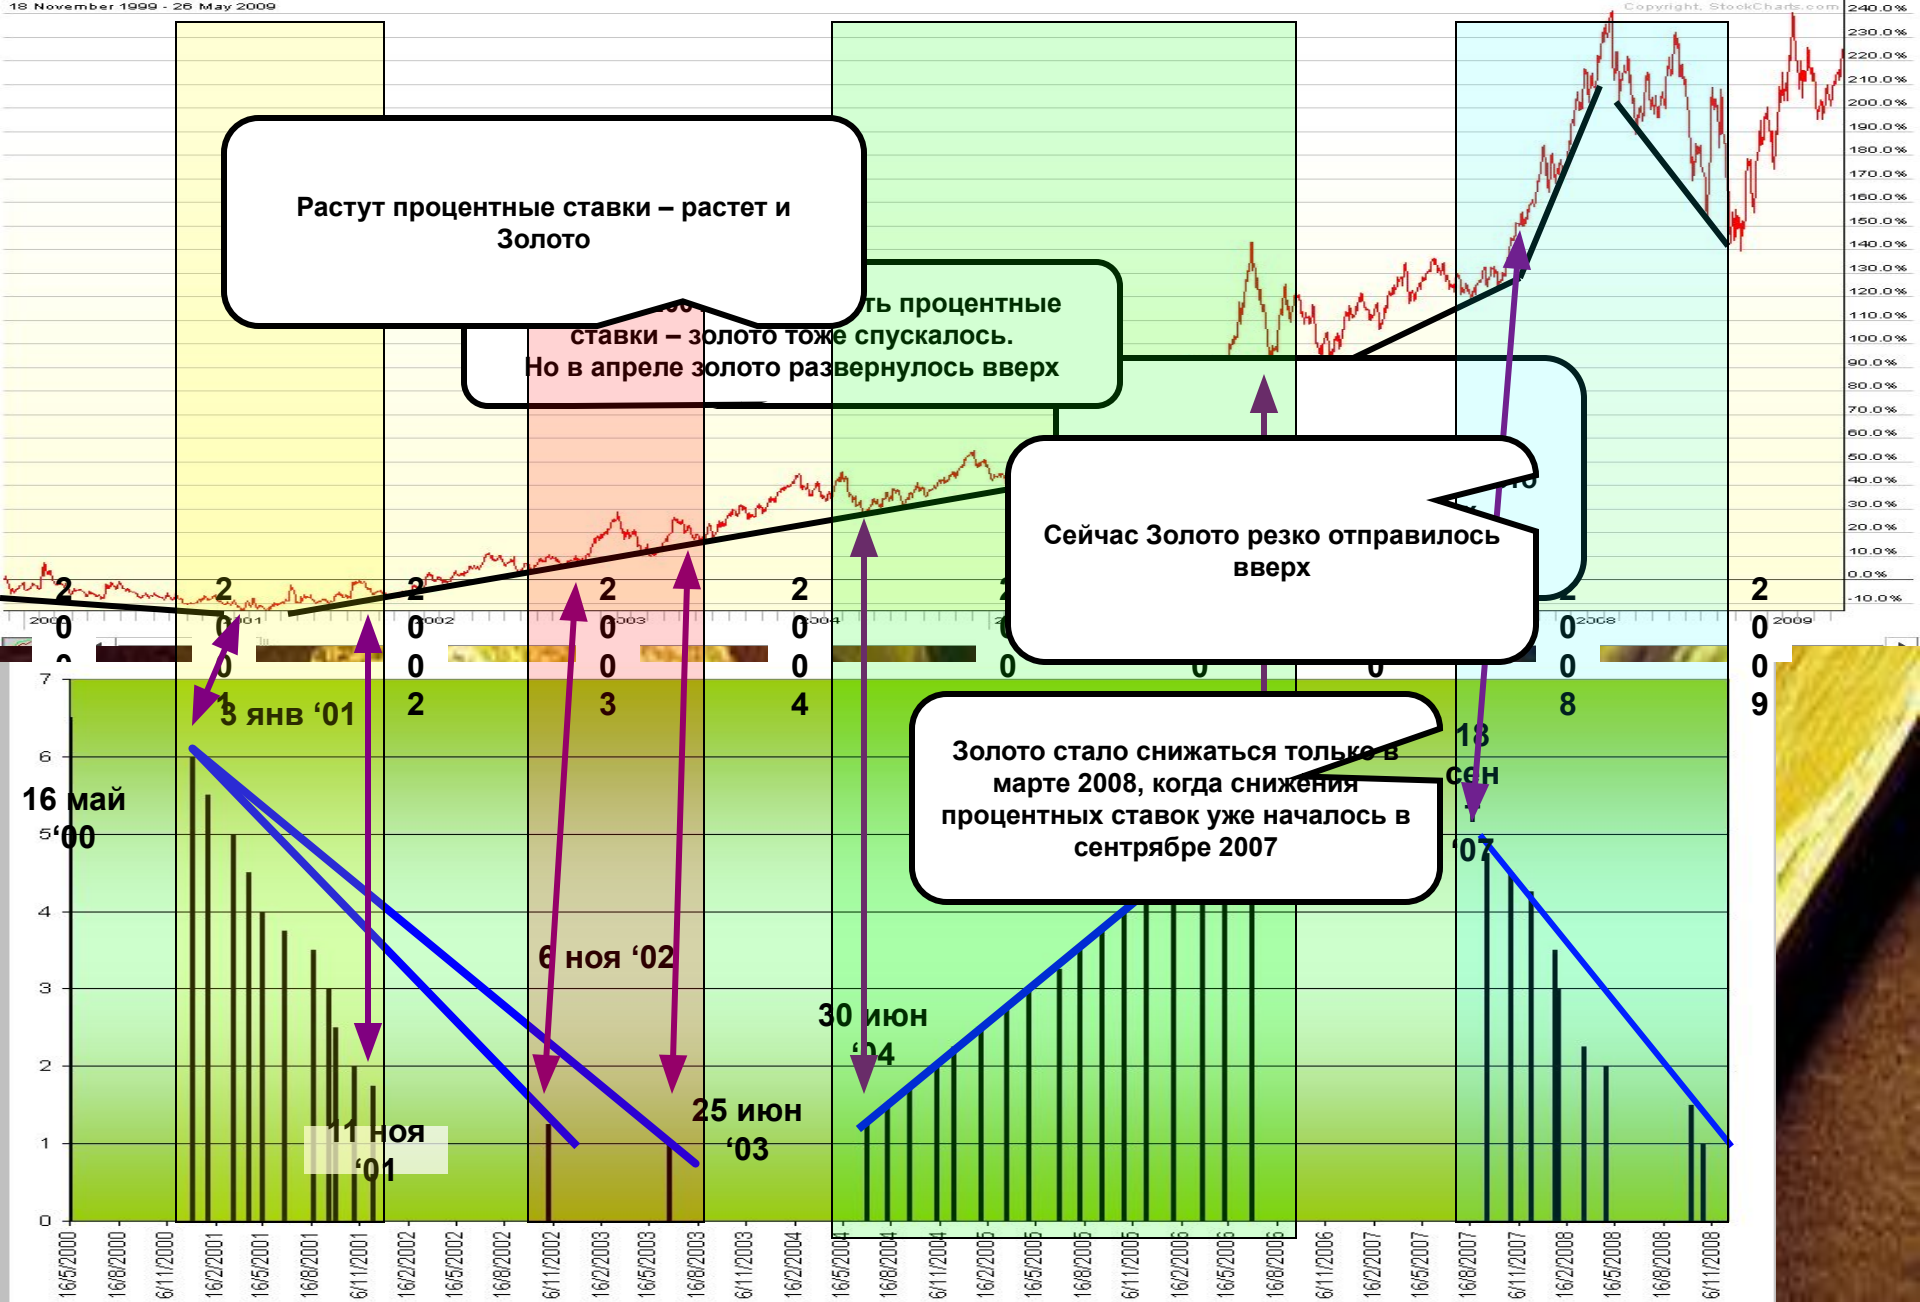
18 November 1999 - 26 May 2009

Copyright, StockCharts.com

240.0%
230.0%
220.0%
210.0%
200.0%
190.0%
180.0%
170.0%
160.0%
150.0%
140.0%
130.0%
120.0%
110.0%
100.0%
90.0%
80.0%
70.0%
60.0%
50.0%
40.0%
30.0%
20.0%
10.0%
0.0%
-10.0%

Растут процентные ставки – растет и Золото

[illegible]ть процентные ставки – золото тоже спускалось. Но в апреле золото развернулось вверх

Сейчас Золото резко отправилось вверх

Золото стало снижаться только в марте 2008, когда снижения процентных ставок уже началось в сентрябре 2007

2000
2001
2002
2003
2004
2008
2009

3 янв '01

16 май '00

11 ноя '01

6 ноя '02

25 июн '03

30 июн '04

18 сен '07

7
6
5
4
3
2
1
0

16/5/2000
16/8/2000
6/11/2000
16/2/2001
16/5/2001
16/8/2001
6/11/2001
16/2/2002
16/5/2002
16/8/2002
6/11/2002
16/2/2003
16/5/2003
16/8/2003
6/11/2003
16/2/2004
16/5/2004
16/8/2004
6/11/2004
16/2/2005
16/5/2005
16/8/2005
6/11/2005
16/2/2006
16/5/2006
16/8/2006
6/11/2006
16/2/2007
16/5/2007
16/8/2007
6/11/2007
16/2/2008
16/5/2008
16/8/2008
6/11/2008